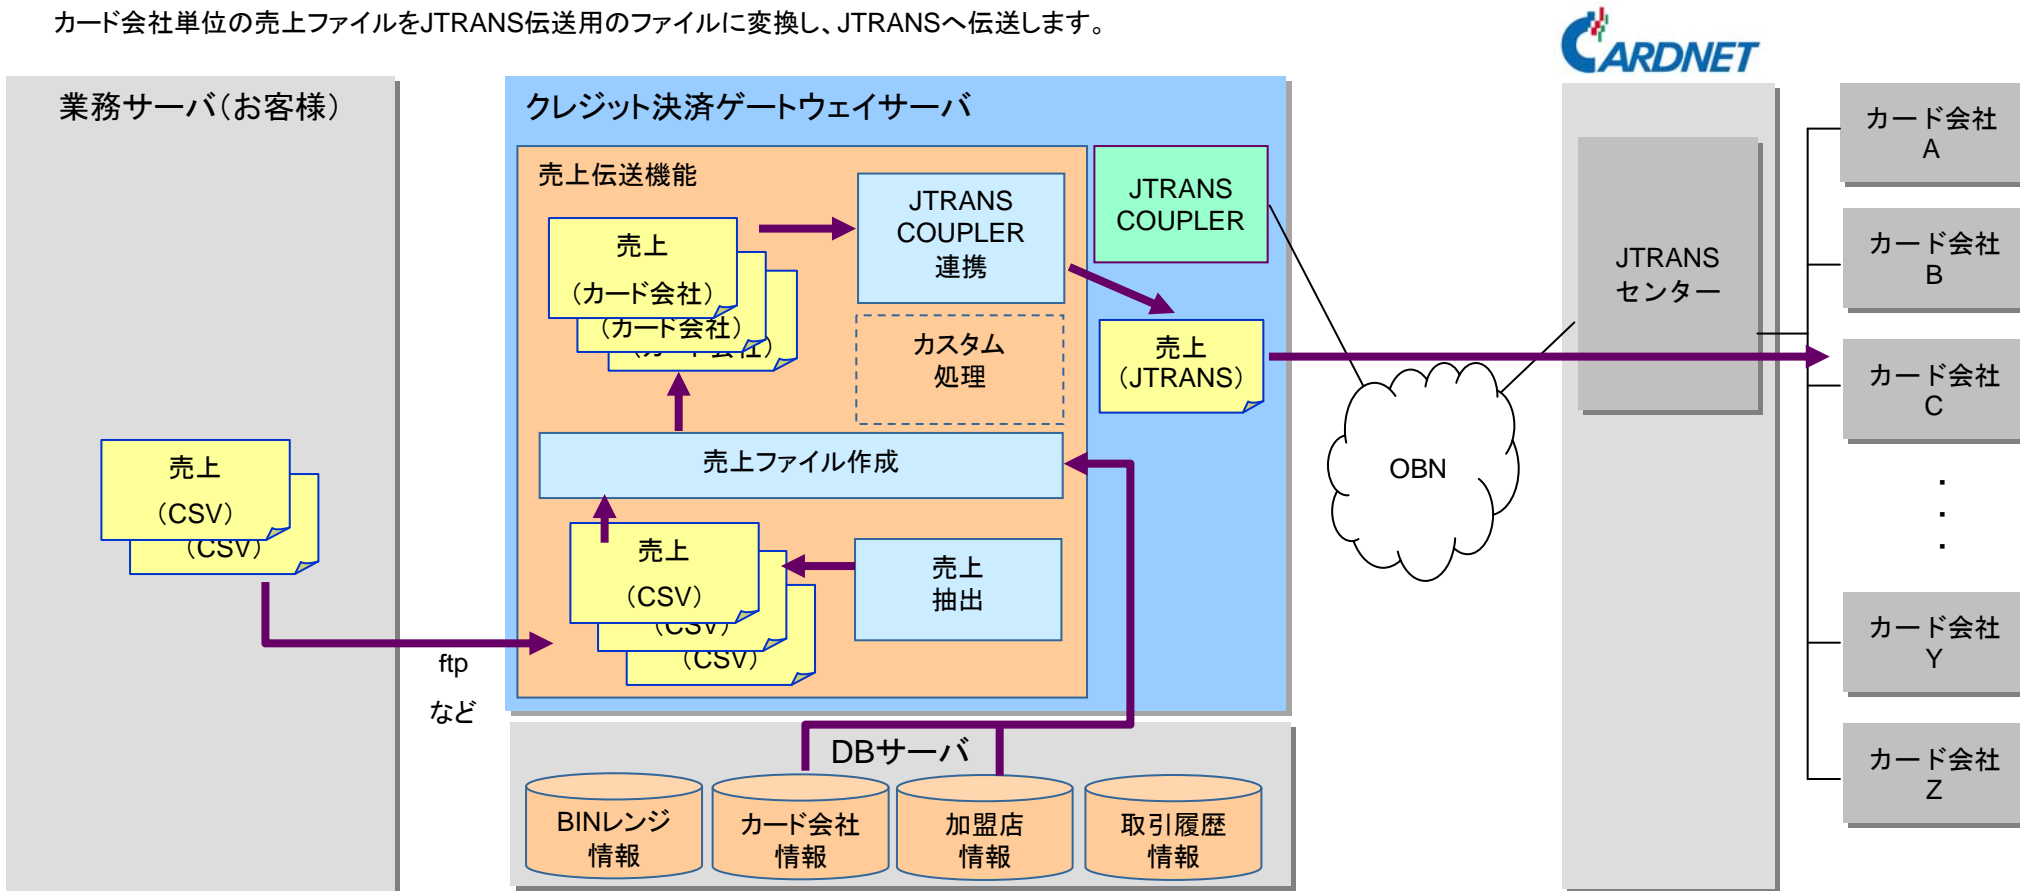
カード会社単位の売上ファイルをJTRANS伝送用のファイルに変換し、JTRANSへ伝送します。

CARDNET

業務サーバ(お客様)

売上
(CSV)
(CSV)

ftp
など

クレジット決済ゲートウェイサーバ

売上伝送機能

売上
(カード会社)
(カード会社)
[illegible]

JTRANS
COUPLER
連携

カスタム
処理

売上ファイル作成

売上
(CSV)
(CSV)
(CSV)

売上
抽出

JTRANS
COUPLER

売上
(JTRANS)

DBサーバ

BINレンジ
情報

カード会社
情報

加盟店
情報

取引履歴
情報

OBN

JTRANS
センター

カード会社
A

カード会社
B

カード会社
C

・
・
・

カード会社
Y

カード会社
Z